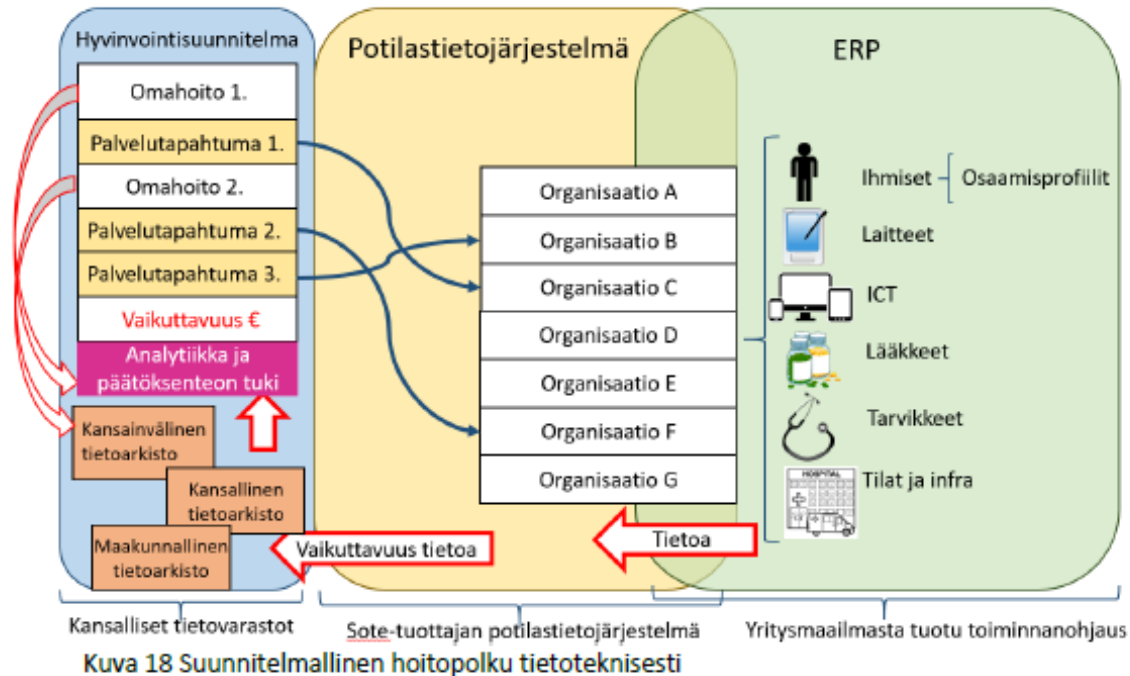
Hyvinvointisuunnitelma

Omahoito 1.

Palvelutapahtuma 1.

Omahoito 2.

Palvelutapahtuma 2.

Palvelutapahtuma 3.

Vaikuttavuus €

Analytiikka ja päätöksenteon tuki

Kansainvälinen tietoarkisto

Kansallinen tietoarkisto

Maakunnallinen tietoarkisto

Potilastietojärjestelmä

Organisaatio A

Organisaatio B

Organisaatio C

Organisaatio D

Organisaatio E

Organisaatio F

Organisaatio G

ERP

Ihmiset

Osaamisprofiilit

Laitteet

ICT

Lääkkeet

Tarvikkeet

HOSPITAL

Tilat ja infra

Vaikuttavuus tietoa

Tietoa

Kansalliset tietovarastot

Sote-tuottajan potilastietojärjestelmä

Yritysmaailmasta tuotu toiminnanohjaus

Kuva 18 Suunnitelmallinen hoitopolku tietoteknisesti